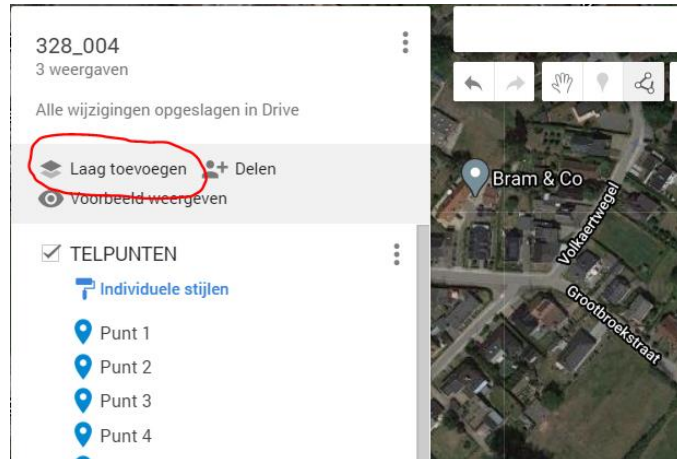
328_004
3 weergaven

Alle wijzigingen opgeslagen in Drive

Laag toevoegen
Delen
Voorbeeld weergeven

TELPUNTEN
Individuele stijlen
Punt 1
Punt 2
Punt 3
Punt 4

Bram & Co
Volkaertwegel
Grootbroekstraat